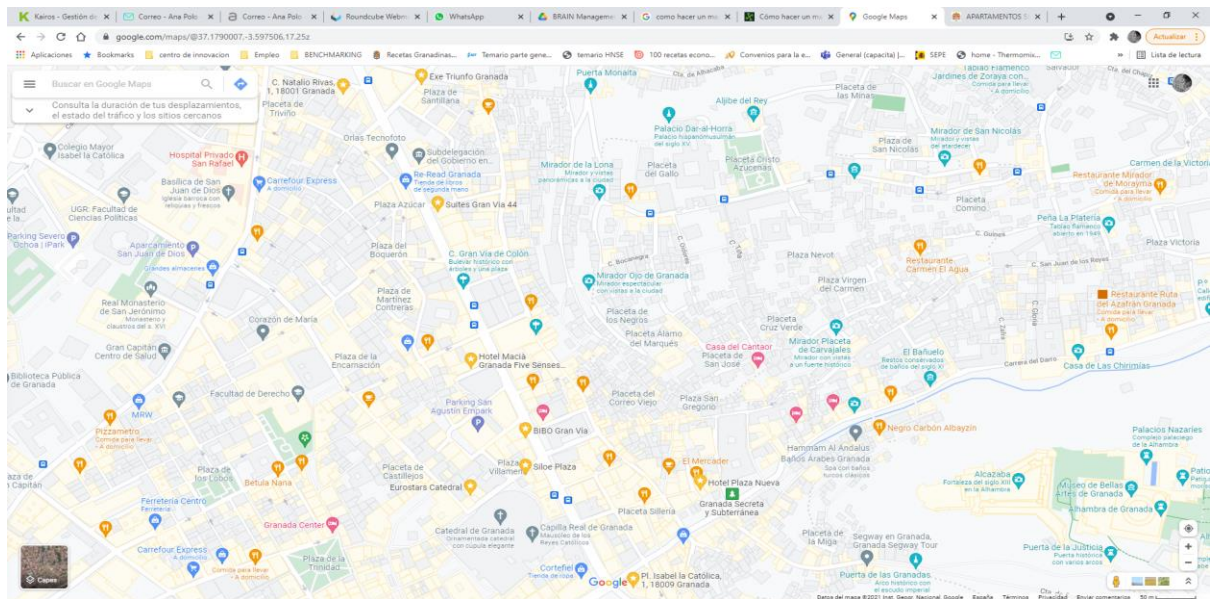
Kairos - Gestión de | Correo - Ana Polo | Correo - Ana Polo | Roundcube Webm | WhatsApp | BRAIN Manageme | como hacer un m | Cómo hacer un m | Google Maps | APARTAMENTOS

google.com/maps/@37.1790007,-3.597506,17.25z

Actualizar

Aplicaciones | Bookmarks | centro de innovacion | Empleo | BENCHMARKING | Recetas Granadinas... | Temario parte gene... | temario HNSE | 100 recetas econo... | Convenios para la e... | General (capacita) |... | SEPE | home - Thermomix... | Lista de lectura

Buscar en Google Maps

Consulta la duración de tus desplazamientos, el estado del tráfico y los sitios cercanos

C. Natalio Rivas, 1, 18001 Granada
Exe Triunfo Granada
Puerta Monaita
Placeta de Santillana
Placeta de Triviño
Aljibe del Rey
Placeta de las Minas
Tablao Flamenco Jardines de Zoraya con...
Orlas Tecnofoto
Subdelegación del Gobierno en...
Palacio Dar-al-Horra
Palacio hispanomusulmán del siglo XV
Mirador de San Nicolás
Placeta de San Nicolás
Colegio Mayor Isabel la Católica
Hospital Privado San Rafael
Carrefour Express
A domicilio
Re-Read Granada
Tienda de libros de segunda mano
Mirador de la Lona
Placeta del Gallo
Placeta Cristo Azucenas
Carmen de la Victoria
Restaurante Mirador de Morayma
Basílica de San Juan de Dios
Iglesia barroca con reliquias y frescos
UGR: Facultad de Ciencias Políticas
Facultad de
Plaza Azúcar
Suites Gran Via 44
Placeta Comino
Peña La Platería
Parking Severo Ochoa | iPark
Aparcamiento San Juan de Dios
Grandes almacenes
Plaza del Boquerón
C. Gran Vía de Colón
C. Bocanegra
Plaza Nevot
Restaurante Carmen El Agua
Plaza Victoria
C. San Juan de los Reyes
Plaza Virgen del Carmen
Mirador Ojo de Granada
Mirador espectacular con vistas a la ciudad
Real Monasterio de San Jerónimo
Monasterio y claustros del s. XVI
Plaza de Martínez Contreras
Corazón de María
Placeta de los Negros
Placeta Álamo del Marqués
Restaurante Ruta del Azafrán Granada
Gran Capitán Centro de Salud
Casa del Cantaor
Placeta de San José
Placeta Cruz Verde
Mirador Placeta de Carvajales
El Bañuelo
Restos conservados de baños del siglo XI
Carrera del Darro
Casa de Las Chirimías
Plaza de la Encarnación
Hotel Macià Granada Five Senses...
Biblioteca Pública de Granada
Facultad de Derecho
Parking San Agustín Empark
Placeta del Correo Viejo
Placeta San Gregorio
MRW
Pizzametro
Comida para llevar · A domicilio
BIBO Gran Via
Negro Carbón Albayzín
Palacios Nazaríes
Palacio palaciego de la Alhambra
Hammam Al Ándalus Baños Árabes Granada
Spa con baños turcos clásicos
Plaza de los Lobos
Betula Nana
Placeta de Castillejos
Eurostars Catedral
Placeta Villamena
Siloe Plaza
El Mercader
Hotel Plaza Nueva
Granada Secreta y Subterránea
Alcazaba
Fortaleza del siglo XIII en la Alhambra
Museo de Bellas Artes de Granada
Alhambra de Granada
Ferretería Centro
Granada Center
Catedral de Granada
Capilla Real de Granada
Mausoleo de los Reyes Católicos
Placeta Sillería
Placeta de la Miga
Segway en Granada, Granada Segway Tour
Puerta de la Justicia
Carrefour Express
Comida para llevar · A domicilio
Plaza de la Trinidad
Cortefiel
Tienda de ropa
Pl. Isabel la Católica, 1, 18009 Granada
Puerta de las Granadas
Capas
Google
Datos del mapa ©2021 Inst. Geogr. Nacional Google España Términos Privacidad Enviar comentarios 50 m